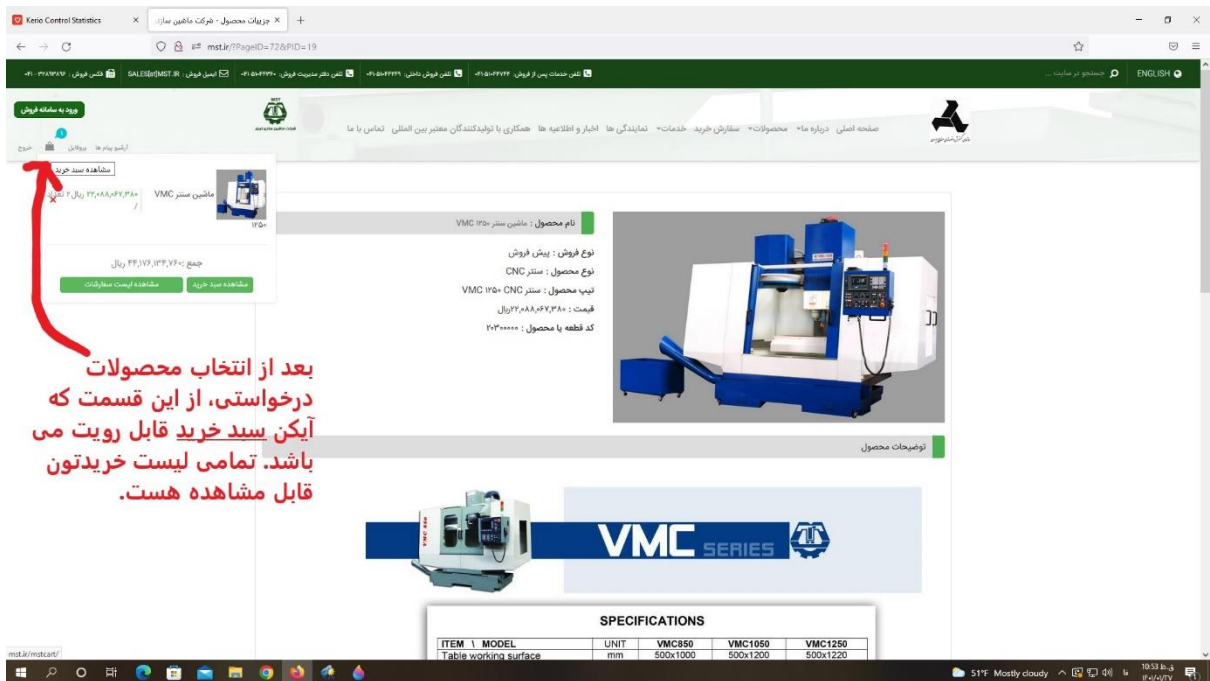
Kerio Control Statistics
جزییات محصول - شرکت ماشین سازی
mst.ir/?PageID=72&PID=19

ENGLISH
جستجو در سایت ...
تلفن خدمات پس از فروش: ۰۲۱۵۱۰۴۴۷۴۴
تلفن فروش داخلی: ۰۲۱۵۱۰۴۴۲۶۹
تلفن دفتر مدیریت فروش: ۰۲۱۵۱۰۴۴۲۳۰
ایمیل فروش: SALES[at]MST.IR
فکس فروش: ۰۲۱-۳۶۸۹۳۸۹۶

ورود به سامانه فروش
آرشیو پیام ها
پروفایل
خروج

صفحه اصلی
درباره ما
محصولات
سفارش خرید
خدمات
نمایندگی ها
اخبار و اطلاعیه ها
همکاری با تولیدکنندگان معتبر بین المللی
تماس با ما

مشاهده سبد خرید
ماشین سنتر VMC ۱۲۵۰
۲۲,۰۸۸,۰۶۷,۳۸۰ ریال ۲ تعداد
جمع : ۴۴,۱۷۶,۱۳۴,۷۶۰ ریال
مشاهده سبد خرید
مشاهده لیست سفارشات

نام محصول : ماشین سنتر ۱۲۵۰ VMC
نوع فروش : پیش فروش
نوع محصول : سنتر CNC
تیپ محصول : سنتر CNC ۱۲۵۰ VMC
قیمت : ۲۲,۰۸۸,۰۶۷,۳۸۰ریال
کد قطعه یا محصول : ۲۰۳۰۰۰۰۰

بعد از انتخاب محصولات درخواستی، از این قسمت که آیکن سبد خرید قابل رویت می باشد. تمامی لیست خریدتون قابل مشاهده هست.

توضیحات محصول

VMC SERIES

SPECIFICATIONS
| ITEM \ MODEL | UNIT | VMC850 | VMC1050 | VMC1250 |
|---|---|---|---|---|
| Table working surface | mm | 500x1000 | 500x1200 | 500x1220 |

mst.ir/mstcart/
51°F Mostly cloudy
10:53